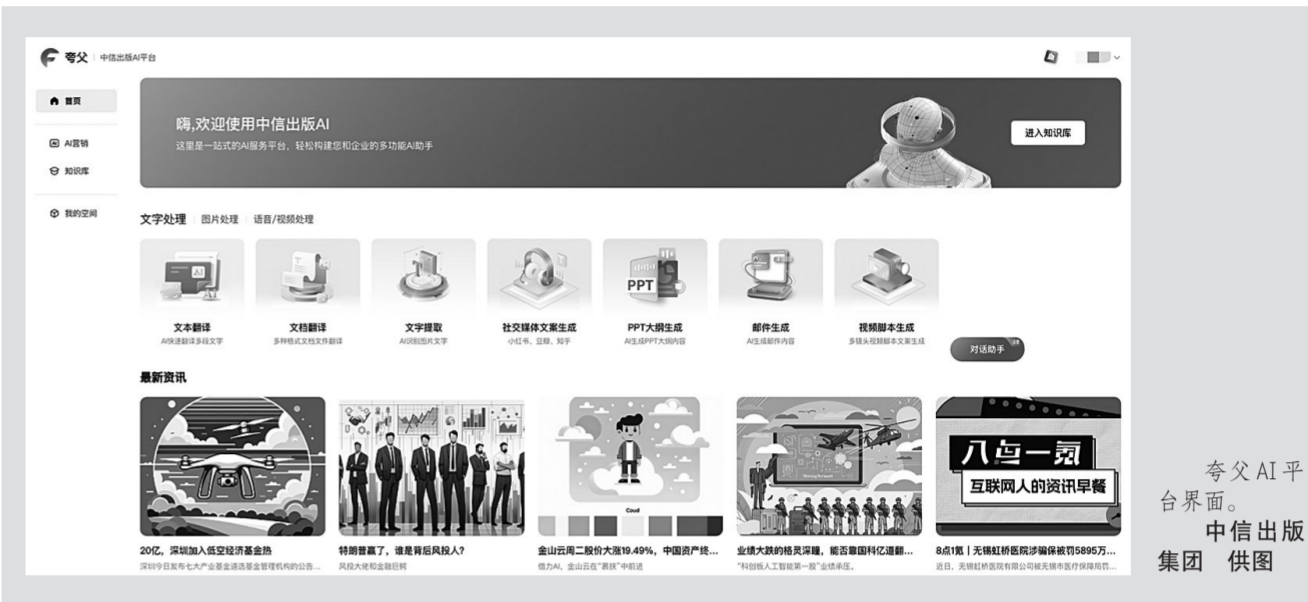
夸父 | 中信出版AI平台

首页

AI营销

知识库

我的空间

嗨,欢迎使用中信出版AI

这里是一站式的AI服务平台，轻松构建您和企业的多功能AI助手

进入知识库

文字处理 图片处理 语音/视频处理

文本翻译
AI快速翻译多段文字

文档翻译
多种格式文档文件翻译

文字提取
AI识别图片文字

社交媒体文案生成
小红书、豆瓣、知乎

PPT
PPT大纲生成
AI生成PPT大纲内容

邮件生成
AI生成邮件内容

视频脚本生成
多镜头视频脚本文案生成

对话助手

最新资讯

20亿，深圳加入低空经济基金热
深圳今日发布七大产业基金遴选基金管理机构的公告...

特朗普赢了，谁是背后风投人？
风投大佬和金融巨鳄

金山云周二股价大涨19.49%，中国资产终...
借力AI，金山云在"赛扶"中前进

业绩大跌的格灵深瞳，能否靠国科亿道翻...
"科创板人工智能第一股"业绩承压。

八点一氪
互联网人的资讯早餐

8点1氪丨无锡虹桥医院涉骗保被罚5895万...
近日，无锡虹桥医院有限公司被无锡市医疗保障局罚...

夸父AI平台界面。
中信出版集团 供图